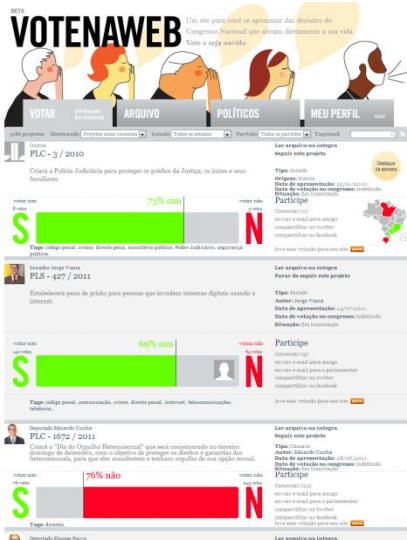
BETA
VOTENAWEB
Um site para você se aproximar das decisões do Congresso Nacional que afetam diretamente a sua vida. Vote e seja ouvido.

VOTAR Destaque da semana | ARQUIVO | POLÍTICOS | MEU PERFIL sair

3080 projetos | Mostrando Projetos mais recentes | Estado Todos os estados | Partido Todos os partidos | Tags/local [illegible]

Outros
PLC - 3 / 2010
Criará a Polícia Judiciária para proteger os prédios da Justiça, os juízes e seus familiares.
Ler arquivo na íntegra
Seguir este projeto
Destaque da semana
Tipo: Outros
Origem: Outros
Data de apresentação: 23/01/2010
Data de votação no congresso: Indefinido
Situação: Em tramitação
votar sim
73% sim
votar não
S
N
Tags: código penal, crime, direito penal, ministério público, Poder Judiciário, segurança pública.
Participe
Comentar (1)
enviar e-mail para amigo
enviar e-mail para parlamentar
compartilhar no twitter
compartilhar no facebook
leve essa votação para seu site

Senador Jorge Viana
PLS - 427 / 2011
Estabelecerá pena de prisão para pessoas que invadem sistemas digitais usando a internet.
Ler arquivo na íntegra
Parar de seguir este projeto
Tipo: Senado
Autor: Jorge Viana
Data de apresentação: 14/07/2011
Data de votação no congresso: Indefinido
Situação: Em tramitação
votar sim
69% sim
votou não
S
N
Tags: código penal, comunicação, crime, direito penal, internet, telecomunicações, telefonia.
Participe
Comentar (3)
enviar e-mail para amigo
enviar e-mail para parlamentar
compartilhar no twitter
compartilhar no facebook
leve essa votação para seu site

Deputado Eduardo Cunha
PLC - 1672 / 2011
Criará o "Dia do Orgulho Heterossexual" que será comemorado no terceiro domingo de dezembro, com o objetivo de proteger os direitos e garantias dos heterossexuais, para que eles manifestem e tenham orgulho de sua opção sexual.
Ler arquivo na íntegra
Seguir este projeto
Tipo: Câmara
Autor: Eduardo Cunha
Data de apresentação: 28/06/2011
Data de votação no congresso: Indefinido
Situação: Em tramitação
votar sim
76% não
votar não
S
N
Tags: direitos.
Participe
Comentar (15)
enviar e-mail para amigo
enviar e-mail para parlamentar
compartilhar no twitter
compartilhar no facebook
leve essa votação para seu site

Deputado Eliseu Padilha